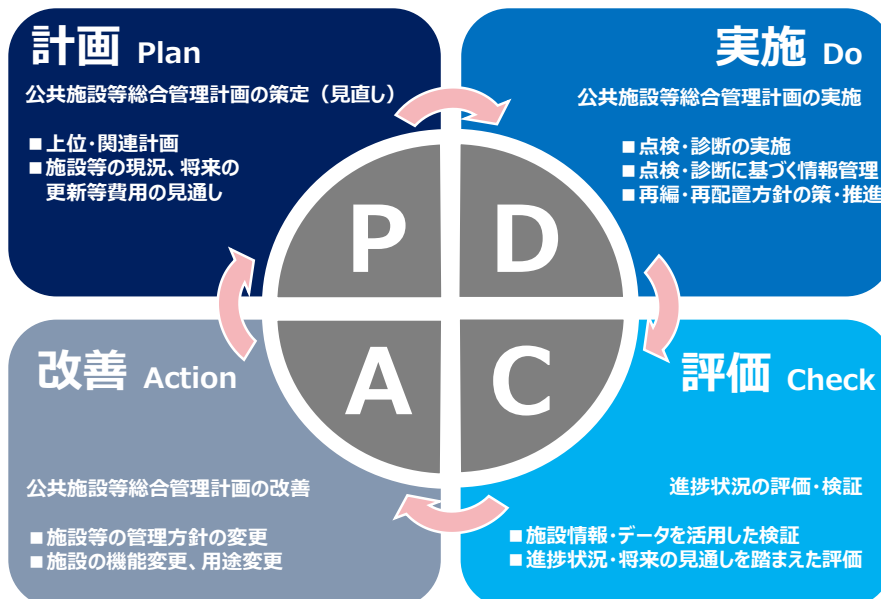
計画 Plan

公共施設等総合管理計画の策定（見直し）

■上位･関連計画
■施設等の現況、将来の更新等費用の見通し

実施 Do

公共施設等総合管理計画の実施

■点検･診断の実施
■点検･診断に基づく情報管理
■再編･再配置方針の策･推進

P D A C

改善 Action

公共施設等総合管理計画の改善

■施設等の管理方針の変更
■施設の機能変更、用途変更

評価 Check

進捗状況の評価･検証

■施設情報･データを活用した検証
■進捗状況･将来の見通しを踏まえた評価